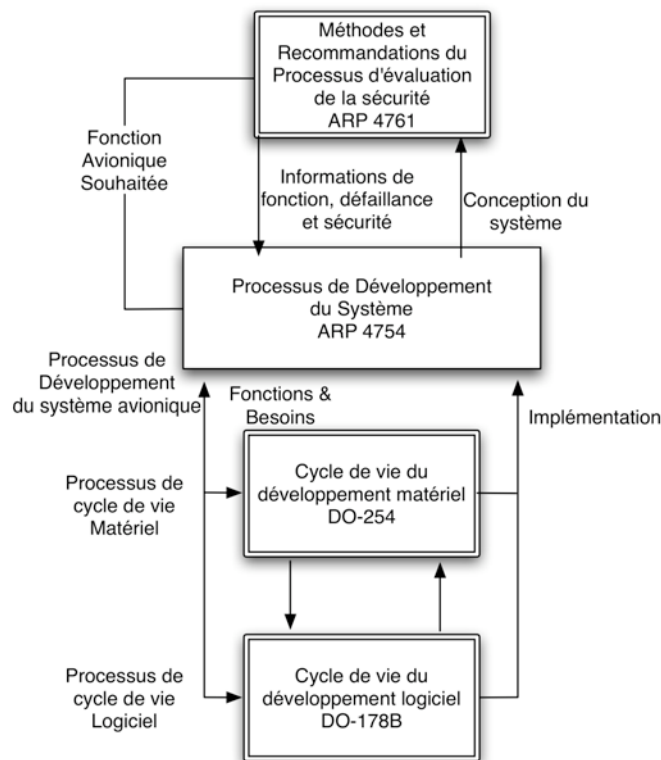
Méthodes et Recommandations du Processus d'évaluation de la sécurité
ARP 4761

Fonction Avionique Souhaitée

Informations de fonction, défaillance et sécurité

Conception du système

Processus de Développement du Système
ARP 4754

Processus de Développement du système avionique

Fonctions & Besoins

Implémentation

Processus de cycle de vie Matériel

Cycle de vie du développement matériel
DO-254

Processus de cycle de vie Logiciel

Cycle de vie du développement logiciel
DO-178B